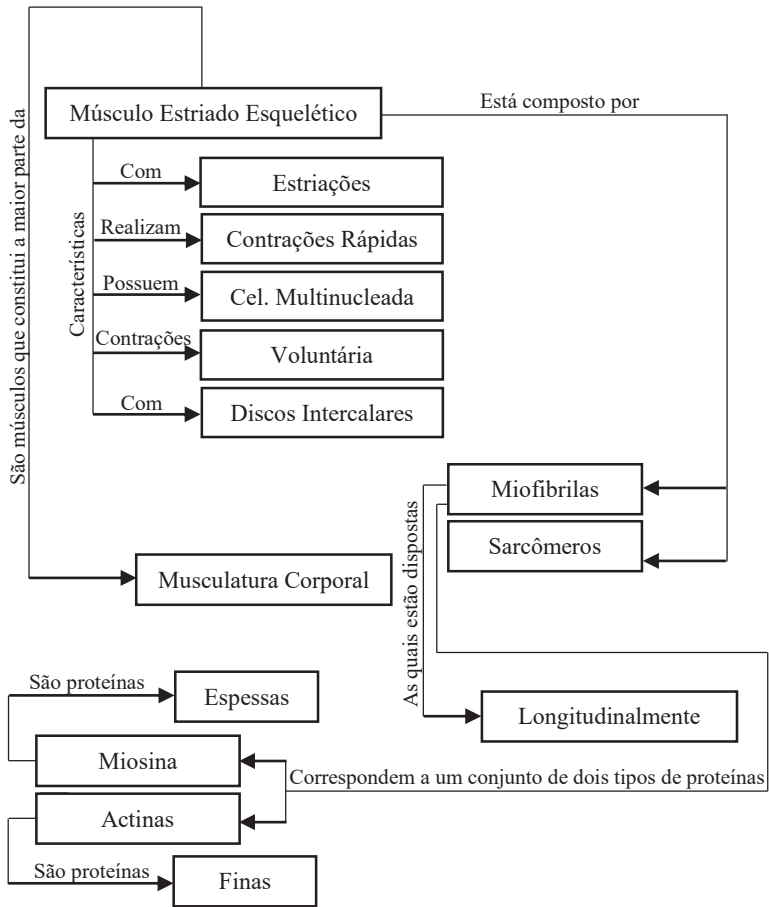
Músculo Estriado Esquelético

Está composto por

São músculos que constitui a maior parte da

Características

Com
Estriações

Realizam
Contrações Rápidas

Possuem
Cel. Multinucleada

Contrações
Voluntária

Com
Discos Intercalares

Miofibrilas

Sarcômeros

Musculatura Corporal

As quais estão dispostas

Longitudinalmente

São proteínas
Espessas

Miosina

Correspondem a um conjunto de dois tipos de proteínas

Actinas

São proteínas
Finas